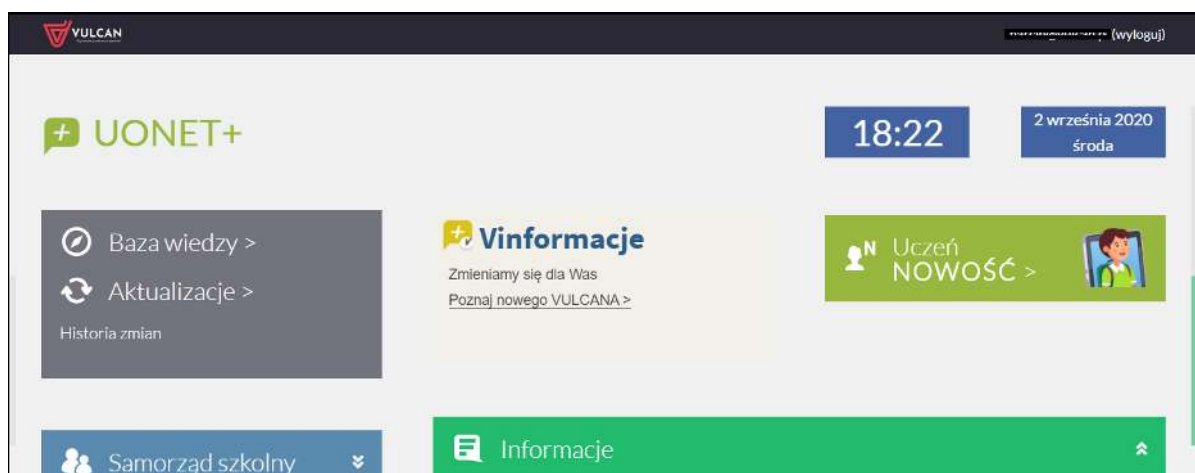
VULCAN

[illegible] (wyloguj)

UONET+

18:22

2 września 2020 środa

Baza wiedzy >

Aktualizacje >

Historia zmian

Vinformacje

Zmieniamy się dla Was

Poznaj nowego VULCANA >

Uczeń NOWOŚĆ >

Samorząd szkolny

Informacje